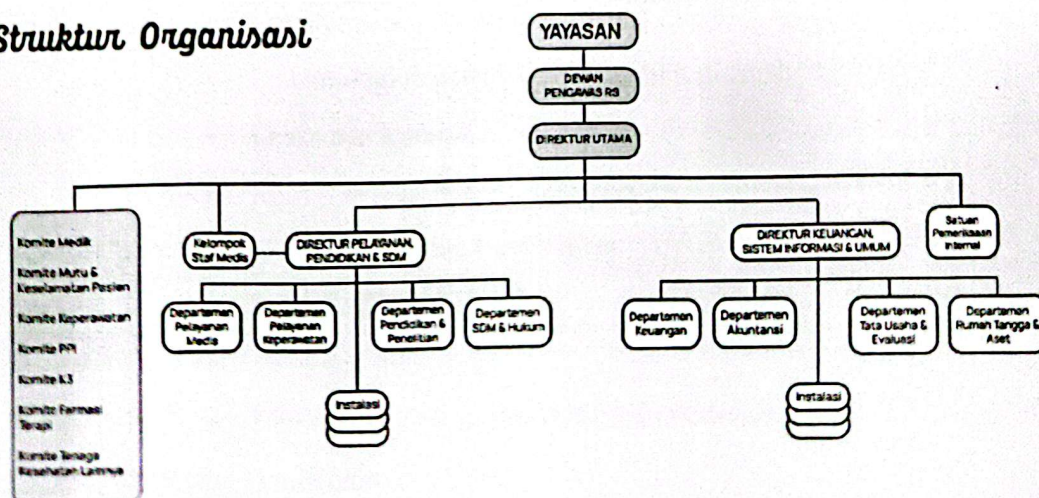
Struktur Organisasi

YAYASAN

DEWAN PENGAWAS RS

DIREKTUR UTAMA

Komite Medik

Komite Mutu & Keselamatan Pasien

Komite Keperawatan

Komite PPI

Komite K3

Komite Farmasi Terapi

Komite Tenaga Kesehatan Lainnya

Kelompok Staf Medis

DIREKTUR PELAYANAN, PENDIDIKAN & SDM

Departemen Pelayanan Medis

Departemen Pelayanan Keperawatan

Departemen Pendidikan & Penelitian

Departemen SDM & Hukum

Instalasi

DIREKTUR KEUANGAN, SISTEM INFORMASI & UMUM

Departemen Keuangan

Departemen Akuntansi

Departemen Tata Usaha & Evaluasi

Departemen Rumah Tangga & Aset

Instalasi

Satuan Pemeriksaan Internal